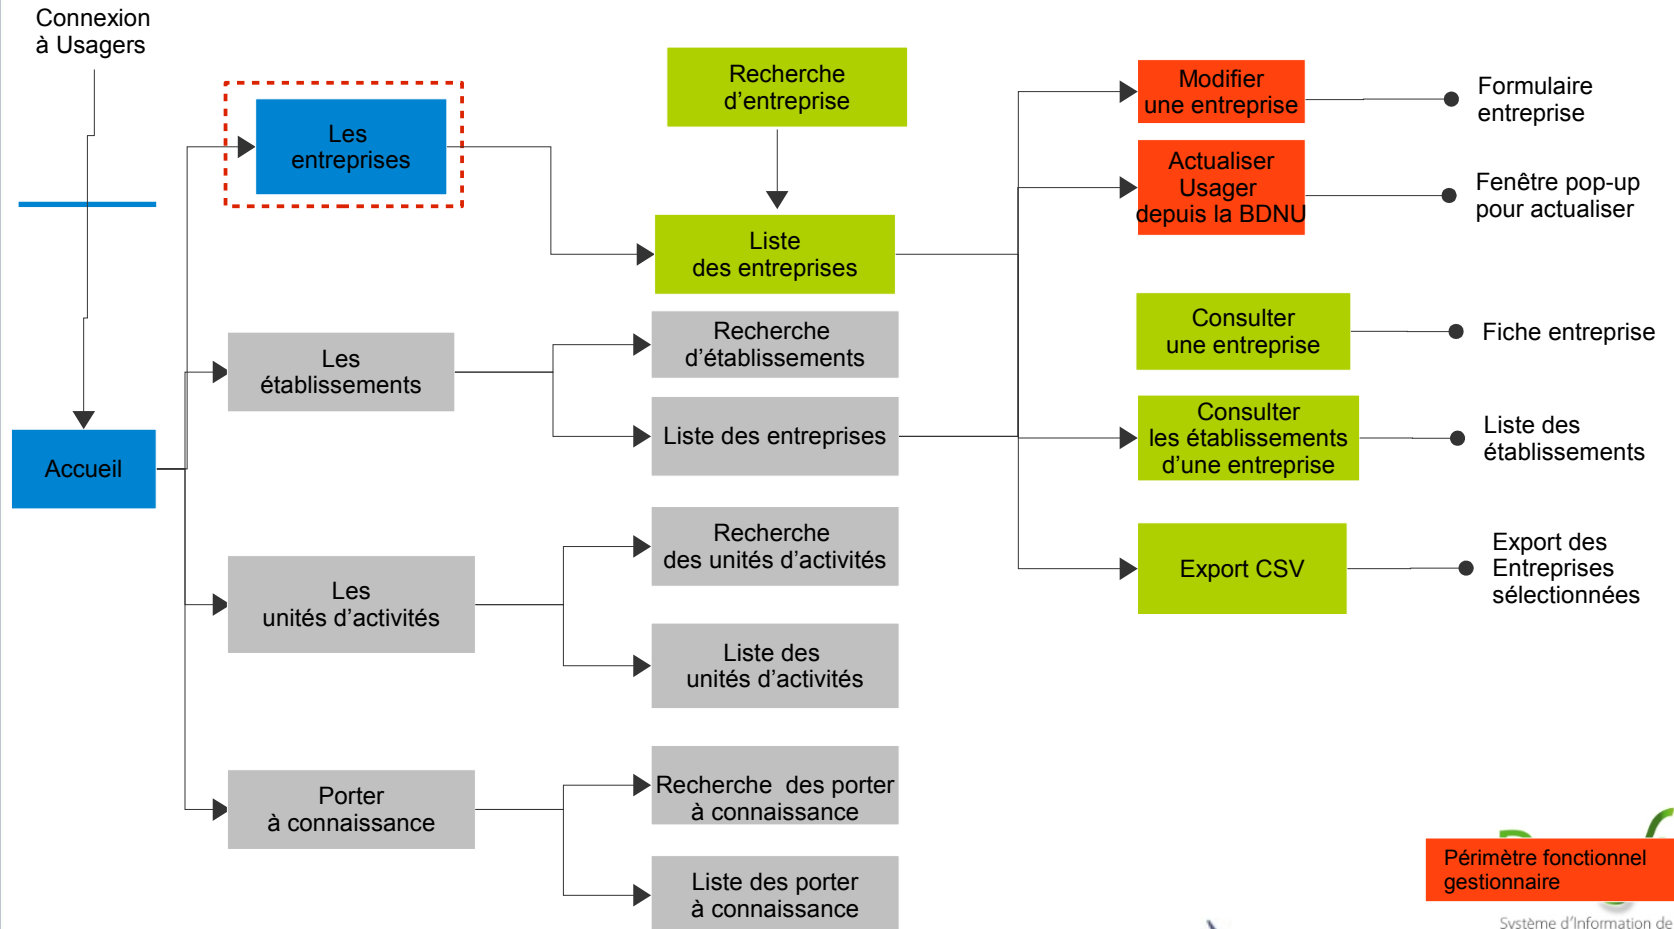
Connexion à Usagers

Les entreprises

Recherche d'entreprise

Liste des entreprises

Modifier une entreprise

Formulaire entreprise

Actualiser Usager depuis la BDNU

Fenêtre pop-up pour actualiser

Consulter une entreprise

Fiche entreprise

Les établissements

Recherche d'établissements

Liste des entreprises

Consulter les établissements d'une entreprise

Liste des établissements

Accueil

Les unités d'activités

Recherche des unités d'activités

Liste des unités d'activités

Export CSV

Export des Entreprises sélectionnées

Porter à connaissance

Recherche des porter à connaissance

Liste des porter à connaissance

Périmètre fonctionnel gestionnaire

Système d'Information de